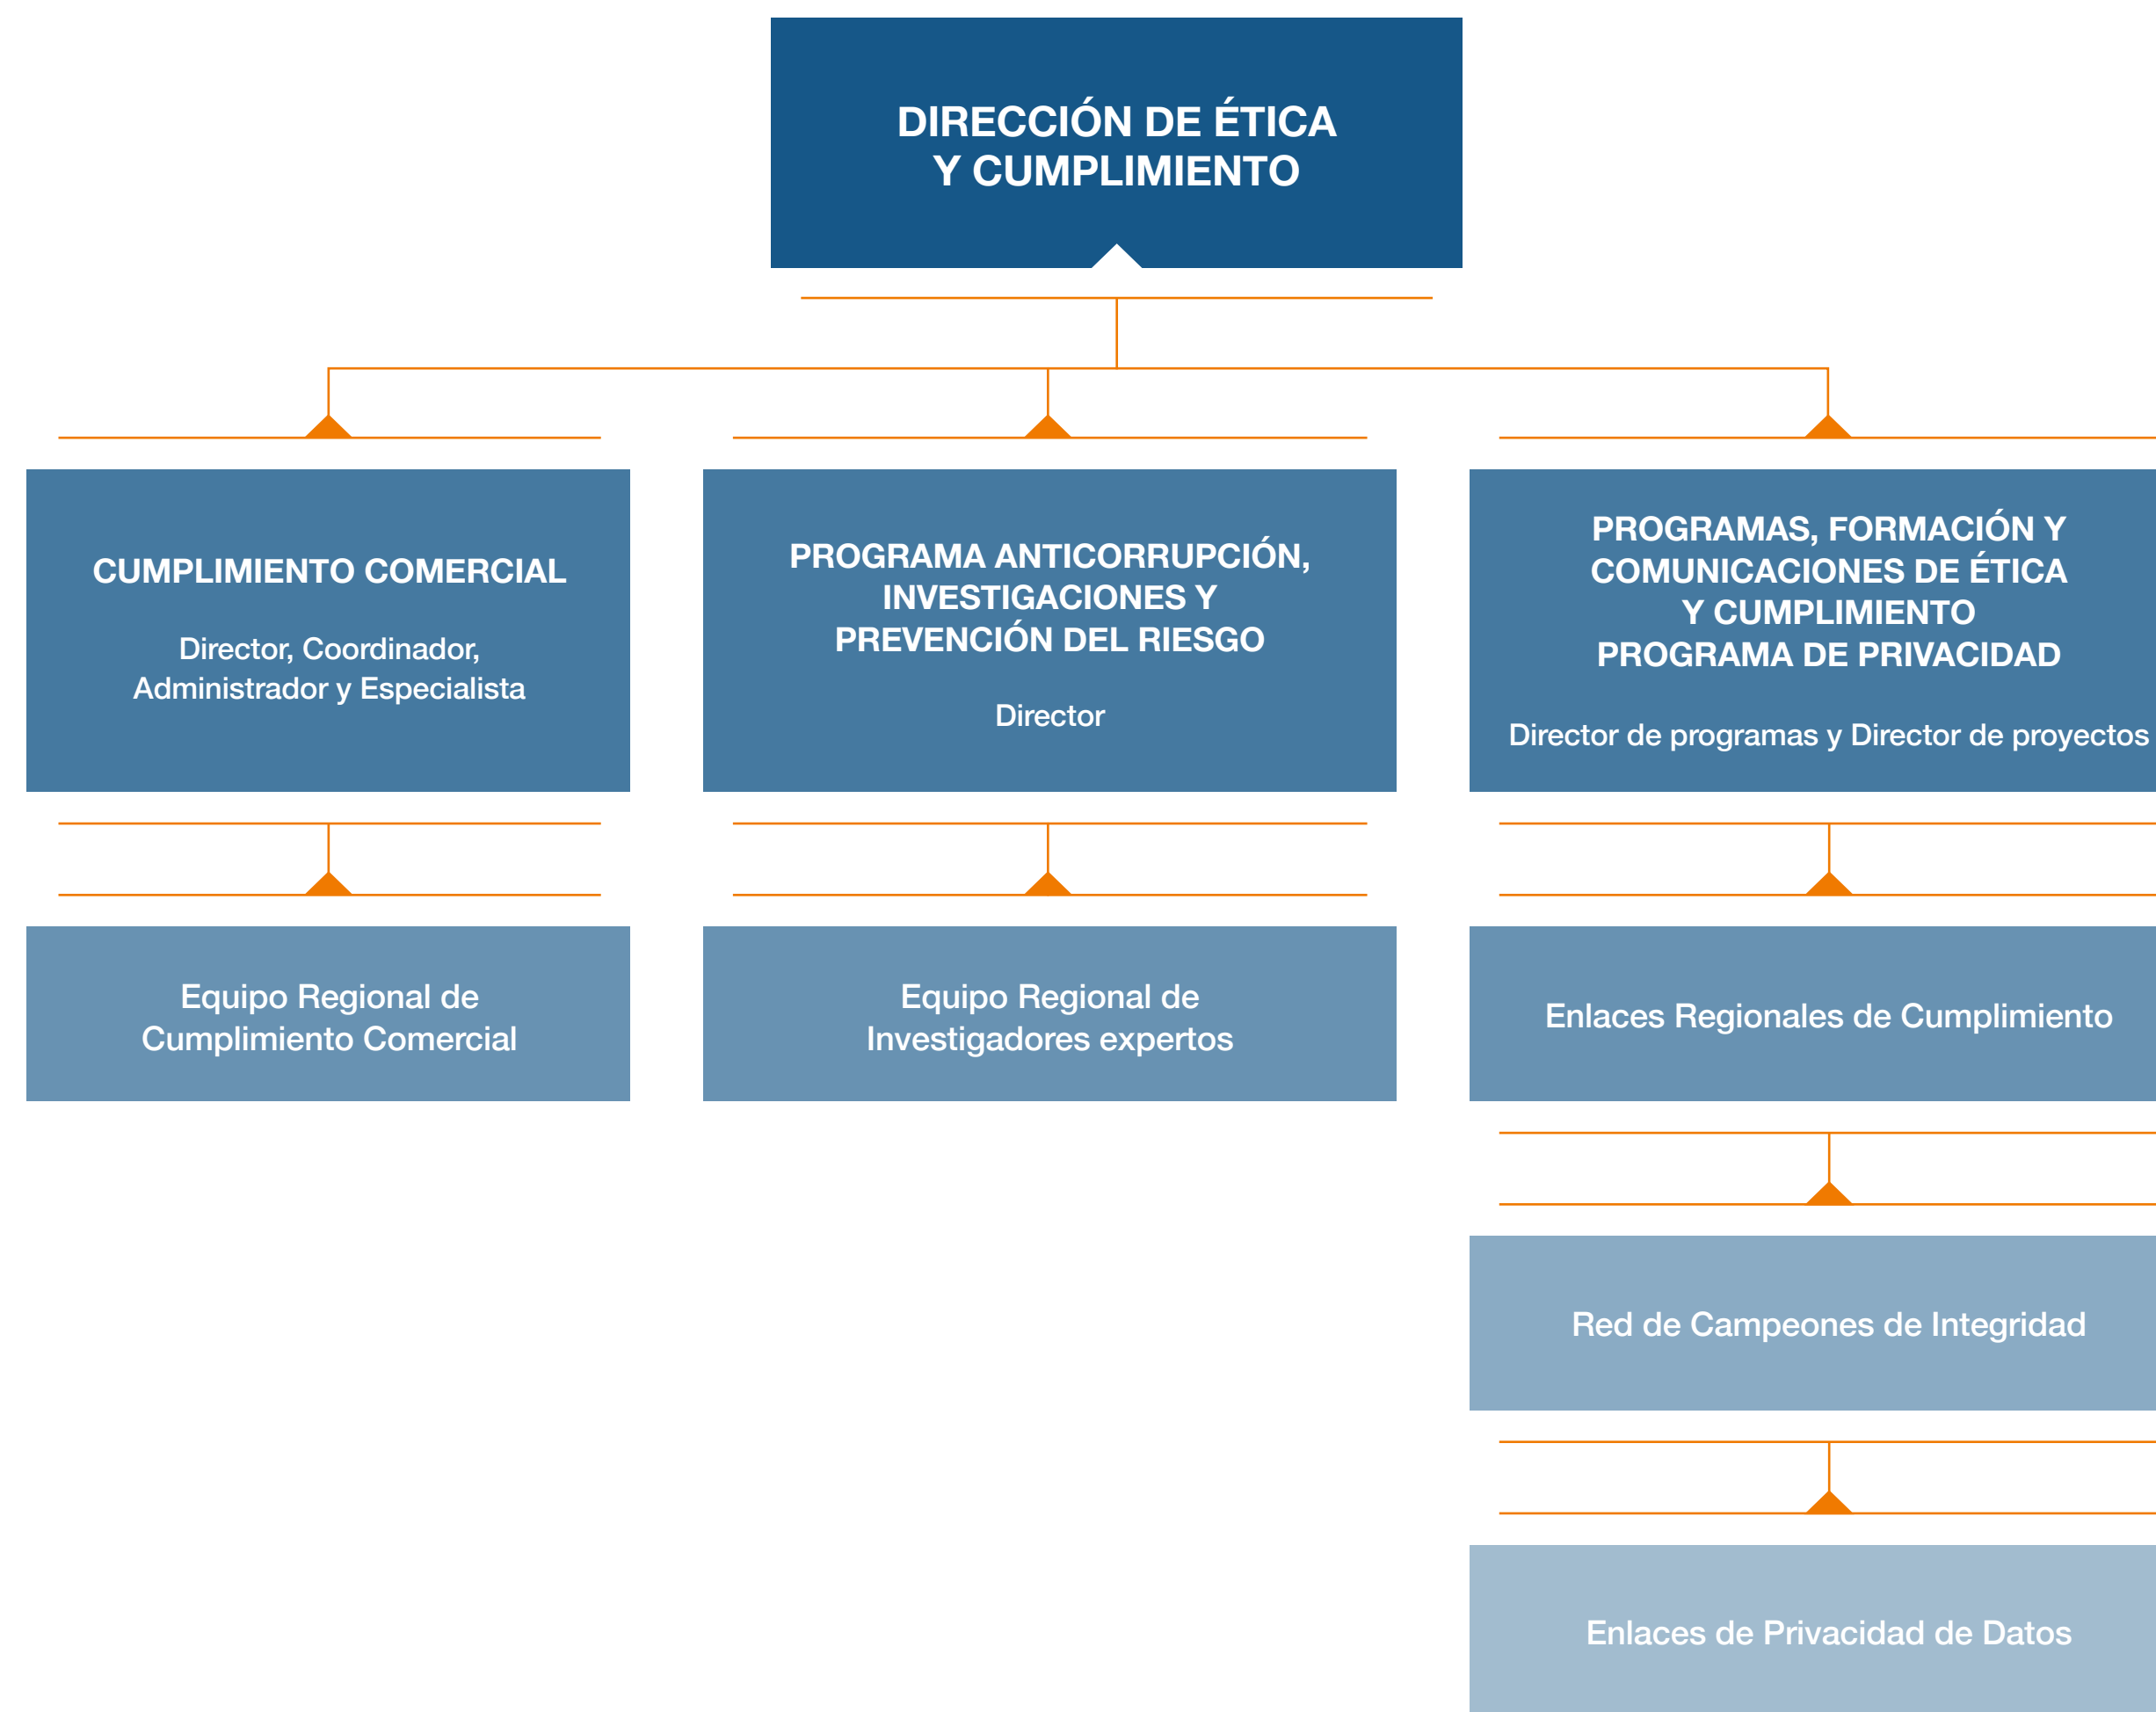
DIRECCIÓN DE ÉTICA Y CUMPLIMIENTO

CUMPLIMIENTO COMERCIAL

Director, Coordinador, Administrador y Especialista

PROGRAMA ANTICORRUPCIÓN, INVESTIGACIONES Y PREVENCIÓN DEL RIESGO

Director

PROGRAMAS, FORMACIÓN Y COMUNICACIONES DE ÉTICA Y CUMPLIMIENTO PROGRAMA DE PRIVACIDAD

Director de programas y Director de proyectos

Equipo Regional de Cumplimiento Comercial

Equipo Regional de Investigadores expertos

Enlaces Regionales de Cumplimiento

Red de Campeones de Integridad

Enlaces de Privacidad de Datos